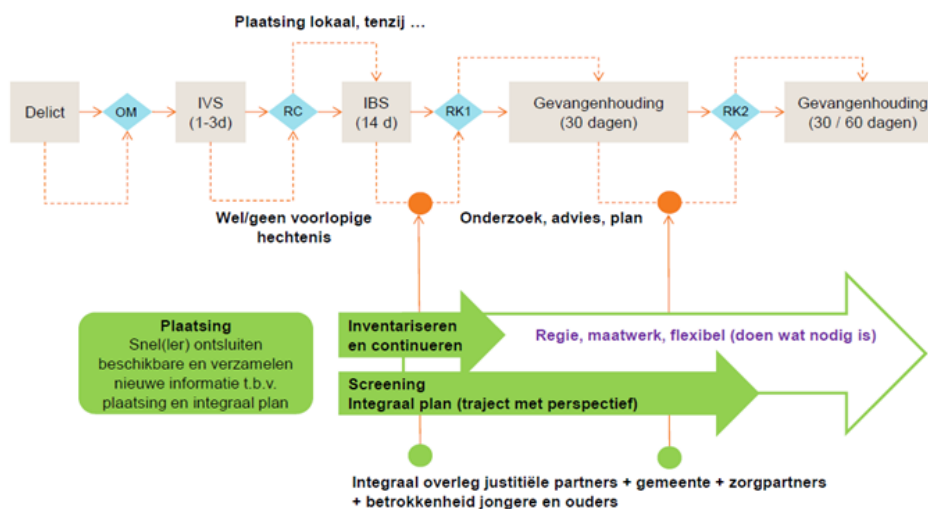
Plaatsing lokaal, tenzij ...

Delict

OM

IVS
(1-3d)

RC

IBS
(14 d)

RK1

Gevangenhouding
(30 dagen)

RK2

Gevangenhouding
(30 / 60 dagen)

Wel/geen voorlopige hechtenis

Onderzoek, advies, plan

Plaatsing
Snel(ler) ontsluiten beschikbare en verzamelen nieuwe informatie t.b.v. plaatsing en integraal plan

Inventariseren en continueren

Regie, maatwerk, flexibel (doen wat nodig is)

Screening
Integraal plan (traject met perspectief)

Integraal overleg justitiële partners + gemeente + zorgpartners + betrokkenheid jongere en ouders